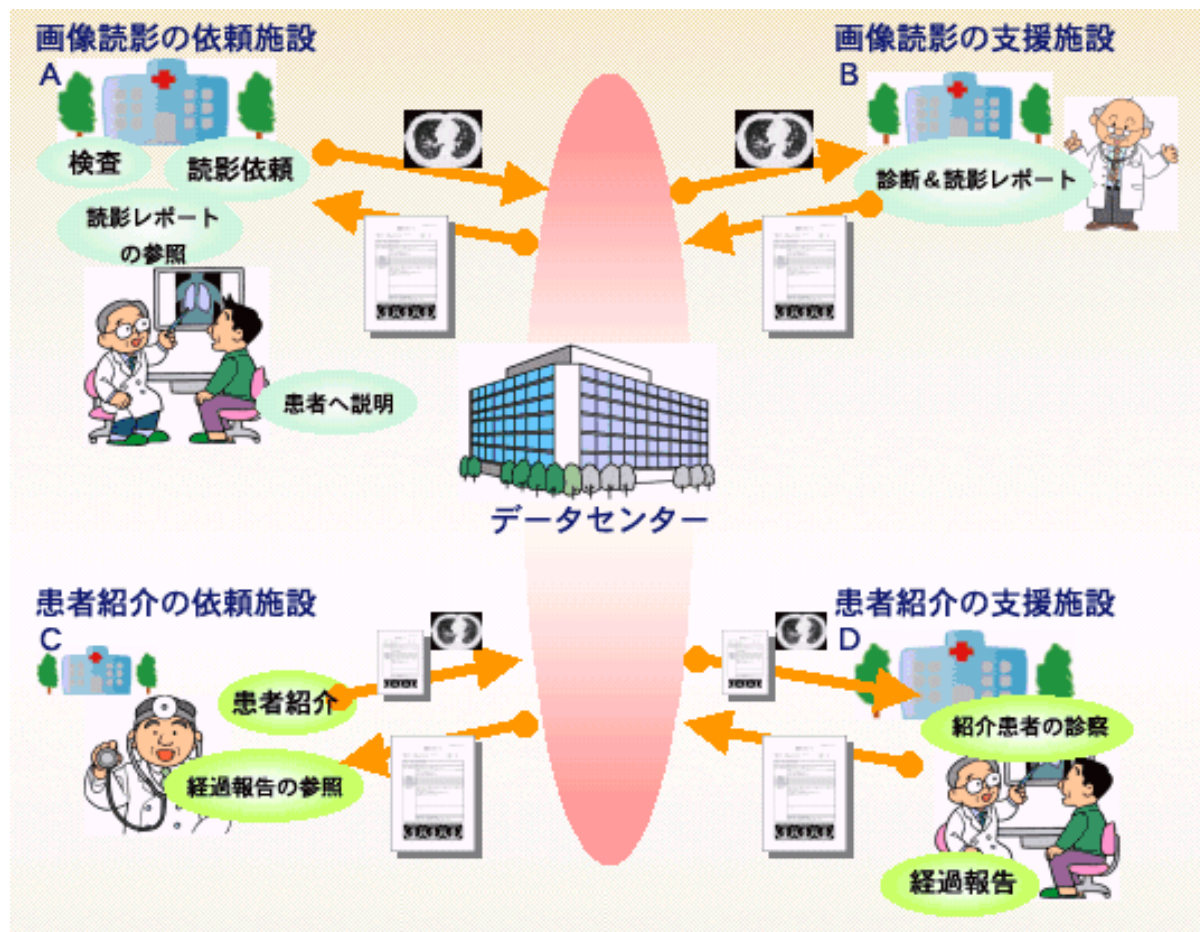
画像読影の依頼施設
A

検査

読影依頼

読影レポートの参照

患者へ説明

画像読影の支援施設
B

診断＆読影レポート

データセンター

患者紹介の依頼施設
C

患者紹介

経過報告の参照

患者紹介の支援施設
D

紹介患者の診察

経過報告